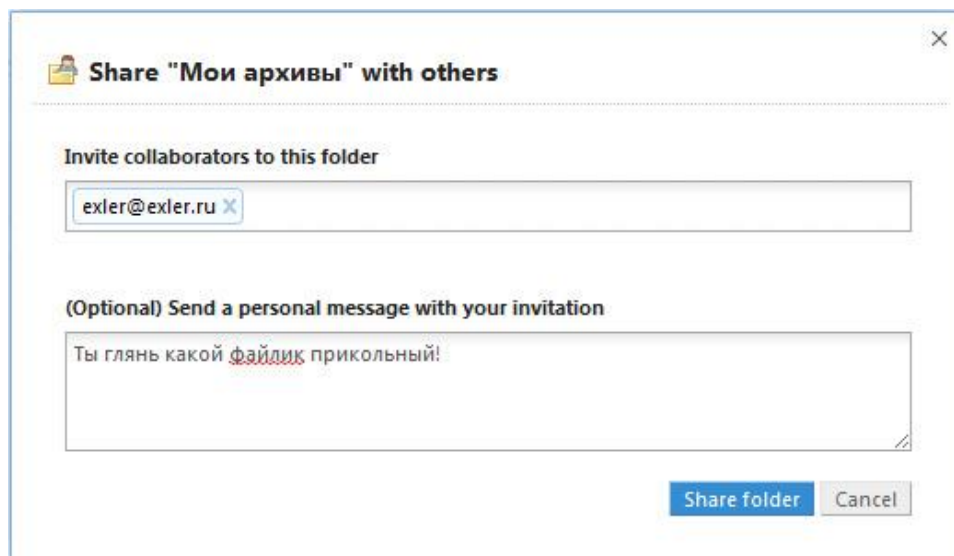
×

Share "Мои архивы" with others

Invite collaborators to this folder

exler@exler.ru ×

(Optional) Send a personal message with your invitation

Ты глянь какой файлик прикольный!

Share folder Cancel